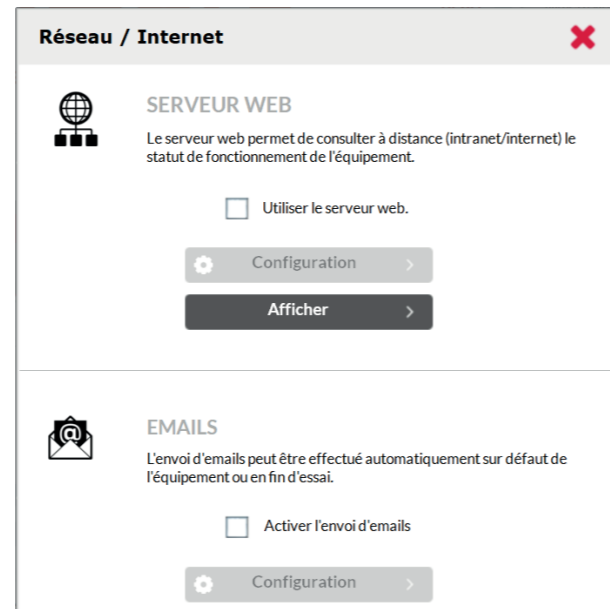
Réseau / Internet

SERVEUR WEB

Le serveur web permet de consulter à distance (intranet/internet) le statut de fonctionnement de l'équipement.

Utiliser le serveur web.

Configuration

Afficher

EMAILS

L'envoi d'emails peut être effectué automatiquement sur défaut de l'équipement ou en fin d'essai.

Activer l'envoi d'emails

Configuration